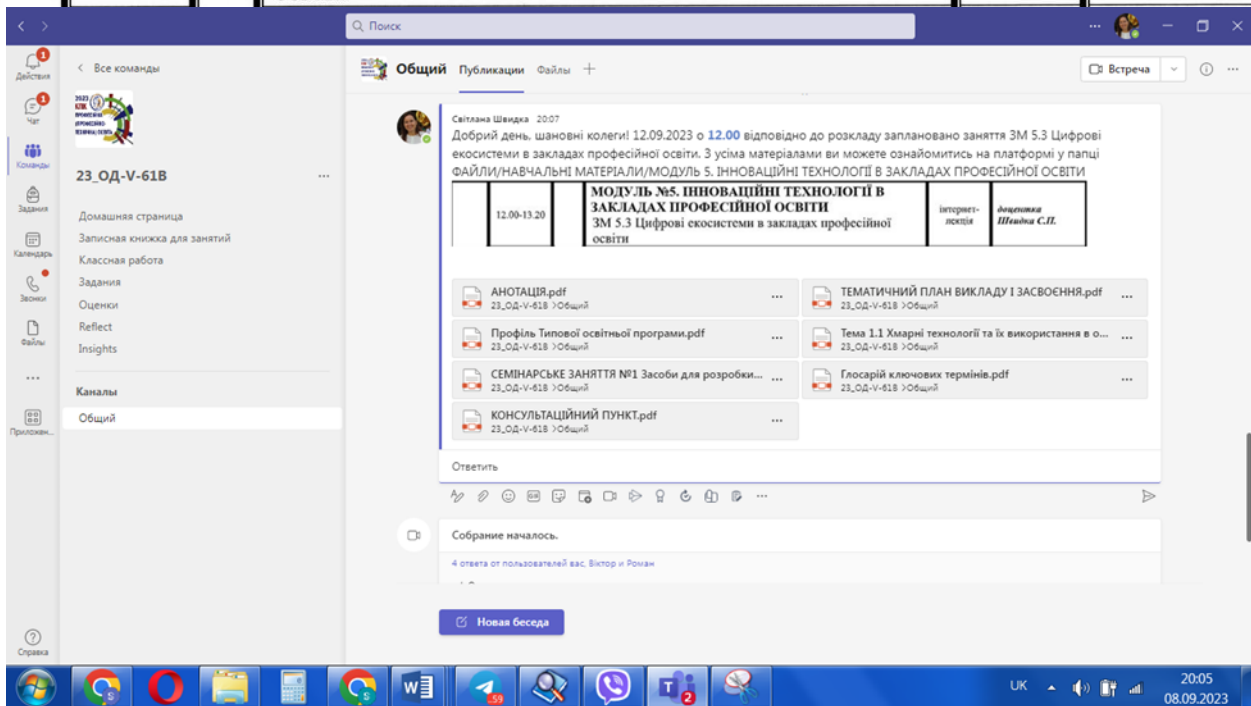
Q Поиск

Действия
Чат
Команды
Задания
Календарь
Звонки
Файлы
...
Приложен...
Справка

< Все команды

23_ОД-V-61В ...

Домашняя страница
Записная книжка для занятий
Классная работа
Задания
Оценки
Reflect
Insights

Каналы
Общий

Общий Публикации Файлы +

Встреча

Світлана Швидка 20:07
Добрий день, шановні колеги! 12.09.2023 о 12.00 відповідно до розкладу заплановано заняття ЗМ 5.3 Цифрові екосистеми в закладах професійної освіти. З усіма матеріалами ви можете ознайомитись на платформі у папці ФАЙЛИ/НАВЧАЛЬНІ МАТЕРІАЛИ/МОДУЛЬ 5. ІННОВАЦІЙНІ ТЕХНОЛОГІЇ В ЗАКЛАДАХ ПРОФЕСІЙНОЇ ОСВІТИ

| 12.00-13.20 | МОДУЛЬ №5. ІННОВАЦІЙНІ ТЕХНОЛОГІЇ В ЗАКЛАДАХ ПРОФЕСІЙНОЇ ОСВІТИ ЗМ 5.3 Цифрові екосистеми в закладах професійної освіти | інтернет-лекція | доцентка Швидка С.П. |
|---|---|---|---|

АНОТАЦІЯ.pdf
23_ОД-V-61В >Общий

ТЕМАТИЧНИЙ ПЛАН ВИКЛАДУ І ЗАСВОЄННЯ.pdf
23_ОД-V-61В >Общий

Профіль Типової освітньої програми.pdf
23_ОД-V-61В >Общий

Тема 1.1 Хмарні технології та їх використання в о...
23_ОД-V-61В >Общий

СЕМІНАРСЬКЕ ЗАНЯТТЯ №1 Засоби для розробки...
23_ОД-V-61В >Общий

Глосарій ключових термінів.pdf
23_ОД-V-61В >Общий

КОНСУЛЬТАЦІЙНИЙ ПУНКТ.pdf
23_ОД-V-61В >Общий

Ответить

Собрание началось.
4 ответа от пользователей вас, Віктор и Роман

Новая беседа

UK 20:05 08.09.2023